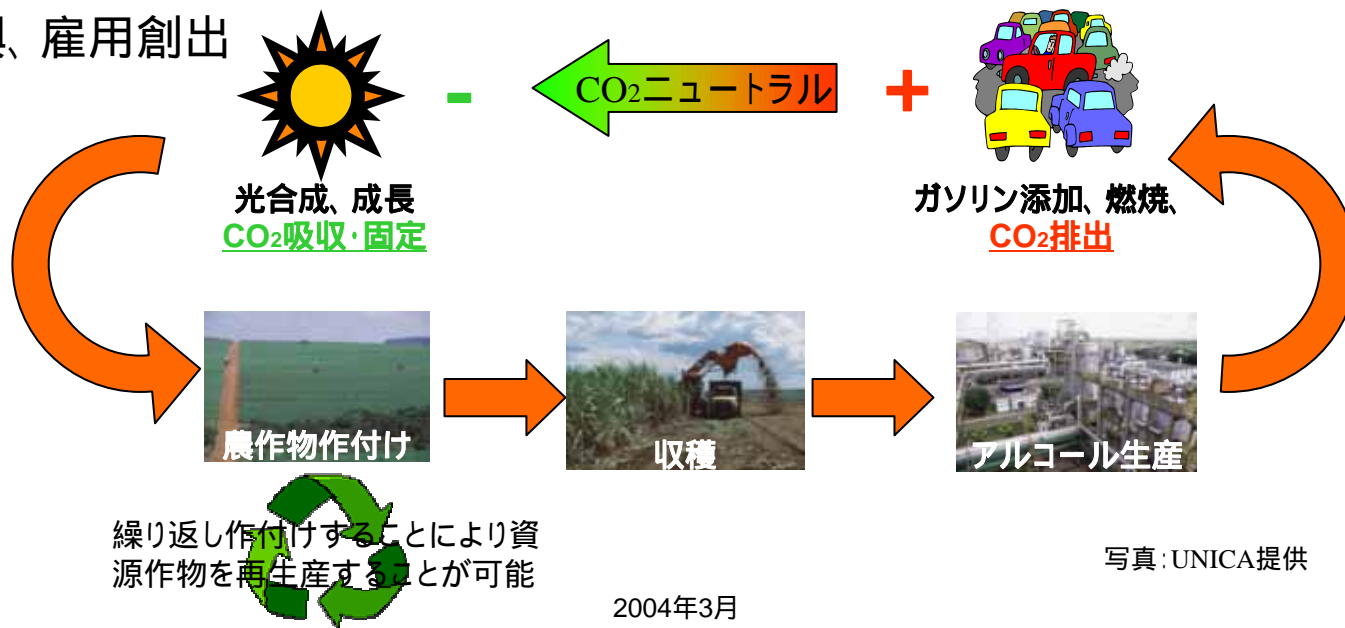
興、雇用創出

-

$CO_2$ニュートラル

+

光合成、成長
$CO_2$吸収・固定

ガソリン添加、燃焼、
$CO_2$排出

農作物作付け

収穫

アルコール生産

繰り返し作付けすることにより資源作物を再生産することが可能

写真：UNICA提供

2004年3月